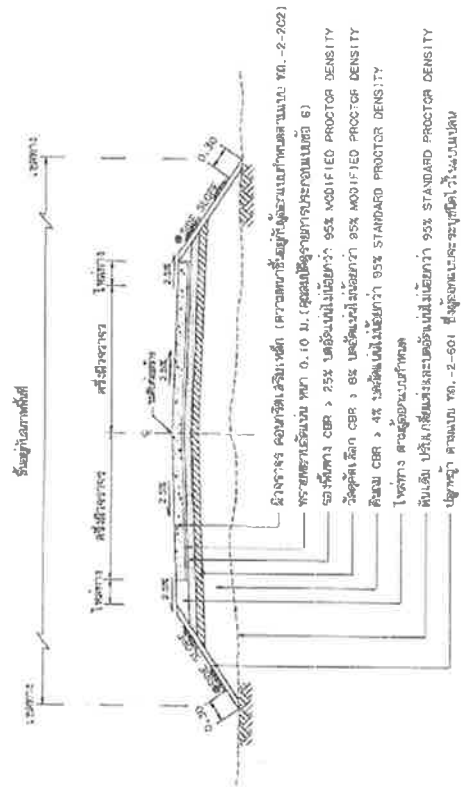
เขตทาง

เขตทาง

ผิวจราจร คอนกรีตเสริมเหล็ก (ความหนาขึ้นอยู่กับผู้ออกแบบกำหนดตามแบบ ทล.-2-202)

ทรายหยาบรองพื้น หนา 0.10 ม. (คุณสมบัติตามรายการประกอบแบบที่ 6)

รองพื้นทาง CBR ≥ 25% บดอัดแน่นไม่น้อยกว่า 95% MODIFIED PROCTOR DENSITY

วัสดุคัดเลือก CBR ≥ 6% บดอัดแน่นไม่น้อยกว่า 95% MODIFIED PROCTOR DENSITY

ดินถม CBR ≥ 4% บดอัดแน่นไม่น้อยกว่า 95% STANDARD PROCTOR DENSITY

ไหล่ทาง ตามผู้ออกแบบกำหนด

ดินเดิม ปรับเกลี่ยแต่งและบดอัดแน่นไม่น้อยกว่า 95% STANDARD PROCTOR DENSITY

ปลูกหญ้า ตามแบบ ทล.-2-601 ถ้าผู้ออกแบบระบุหรือให้ไว้ในแปลน

ไหล่ทาง

ผิวจราจร

ผิวจราจร

ไหล่ทาง

2.5%

2.5%

2.5%

2.5%

3.5%

0.30

0.30

℄